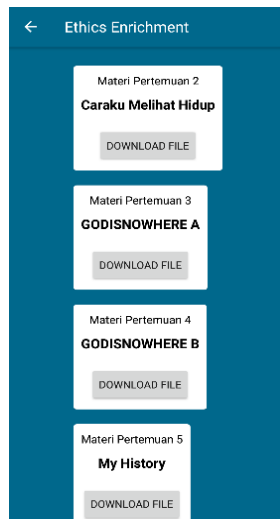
←

Ethics Enrichment

Materi Pertemuan 2

Caraku Melihat Hidup

DOWNLOAD FILE

Materi Pertemuan 3

GODISNOWHERE A

DOWNLOAD FILE

Materi Pertemuan 4

GODISNOWHERE B

DOWNLOAD FILE

Materi Pertemuan 5

My History

DOWNLOAD FILE